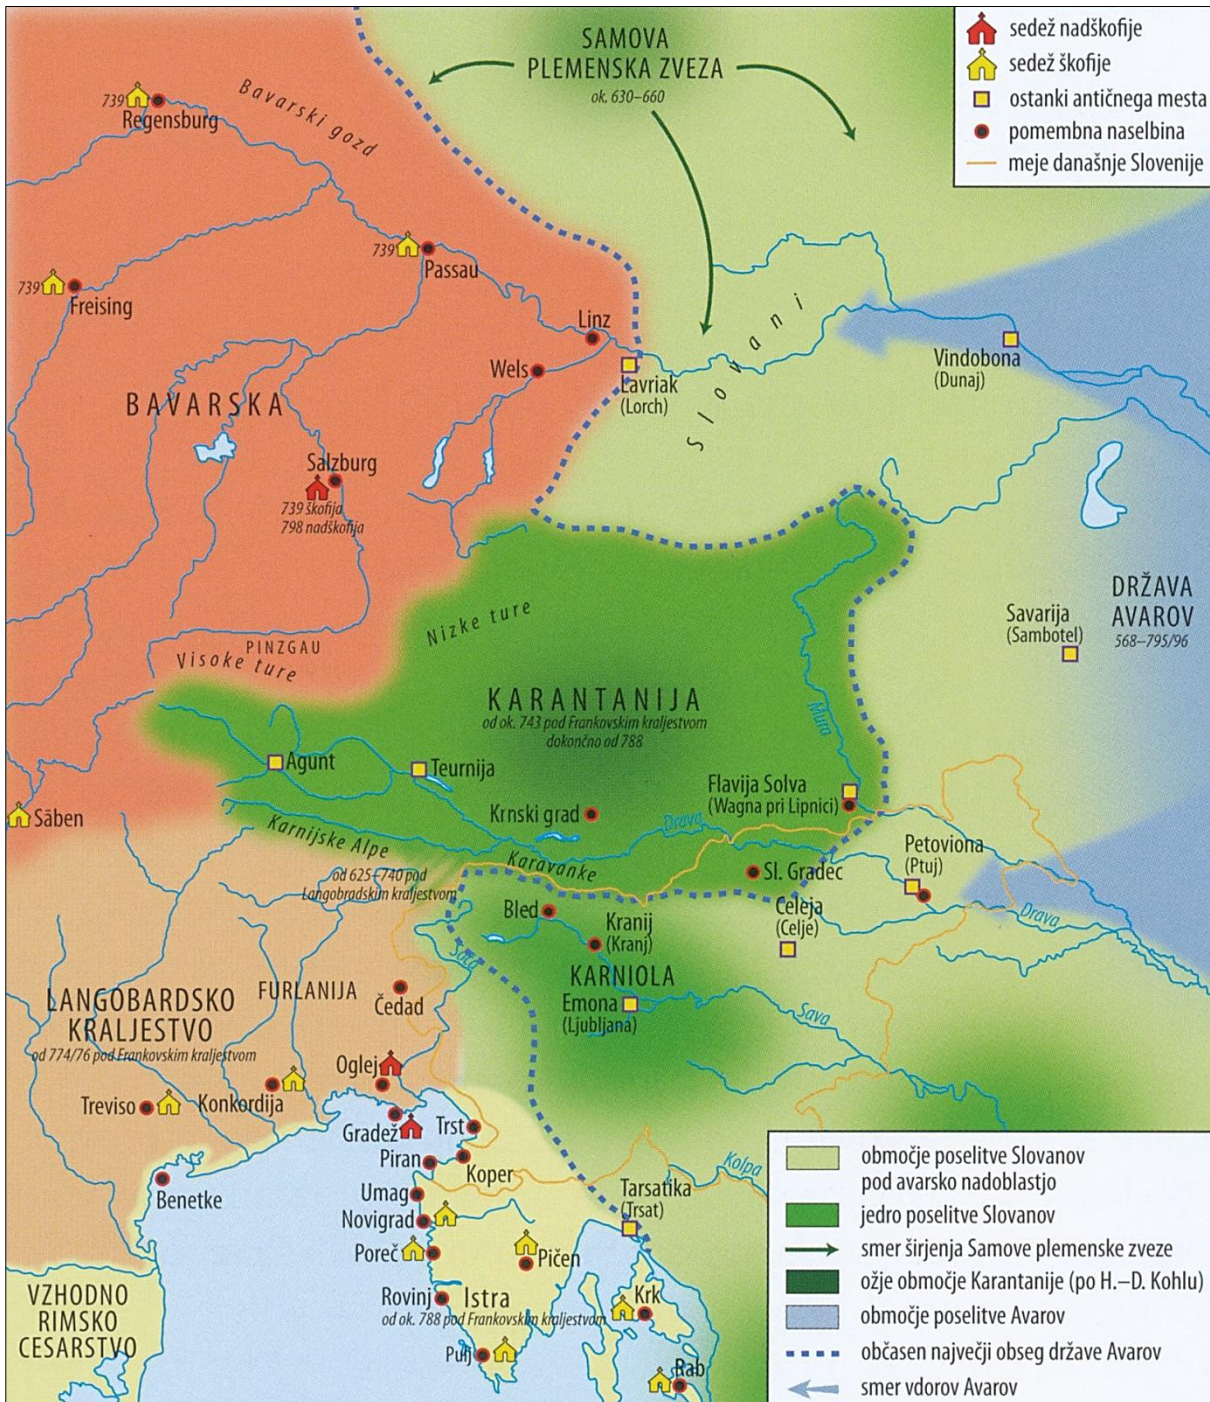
SAMOVA PLEMENSKA ZVEZA
ok. 630–660

sedež nadškofije
sedež škofije
ostanki antičnega mesta
pomembna naselbina
meje današnje Slovenije

739 Regensburg
Bavarski gozd
739 Passau
739 Freising
Linz
Wels
Lavriak (Lorch)
Slovani
Vindobona (Dunaj)
BAVARSKA
Salzburg
739 škofija
798 nadškofija
DRŽAVA AVAROV
568–795/96
Savarija (Sambotel)
Nizke ture
PINZGAU
Visoke ture
KARANTANIJA
od ok. 743 pod Frankovskim kraljestvom dokončno od 788
Mura
Agunt
Teurnija
Flavija Solva (Wagna pri Lipnici)
Krnski grad
Drava
Säben
Karnijske Alpe
Karavanke
Sl. Gradec
Petoviona (Ptuj)
od 625–740 pod Langobardskim kraljestvom
Bled
Kranj (Kranj)
Celeja (Celje)
Drava
Soča
KARNIOLA
Emona (Ljubljana)
Sava
LANGOBARDSKO KRALJESTVO
od 774/76 pod Frankovskim kraljestvom
FURLANIJA
Čedad
Oglej
Treviso
Konkordija
Gradež
Trst
Piran
Koper
Benetke
Umag
Novigrad
Poreč
Pičen
Tarsatika (Trsat)
Kolpa
Rovinj
Istra
od ok. 788 pod Frankovskim kraljestvom
Krk
Pulj
Rab
VZHODNO RIMSKO CESARSTVO

območje poselitve Slovanov pod avarsko nadoblastjo
jedro poselitve Slovanov
smer širjenja Samove plemenske zveze
ožje območje Karantanije (po H.–D. Kohlu)
območje poselitve Avarov
občasen največji obseg države Avarov
smer vdorov Avarov